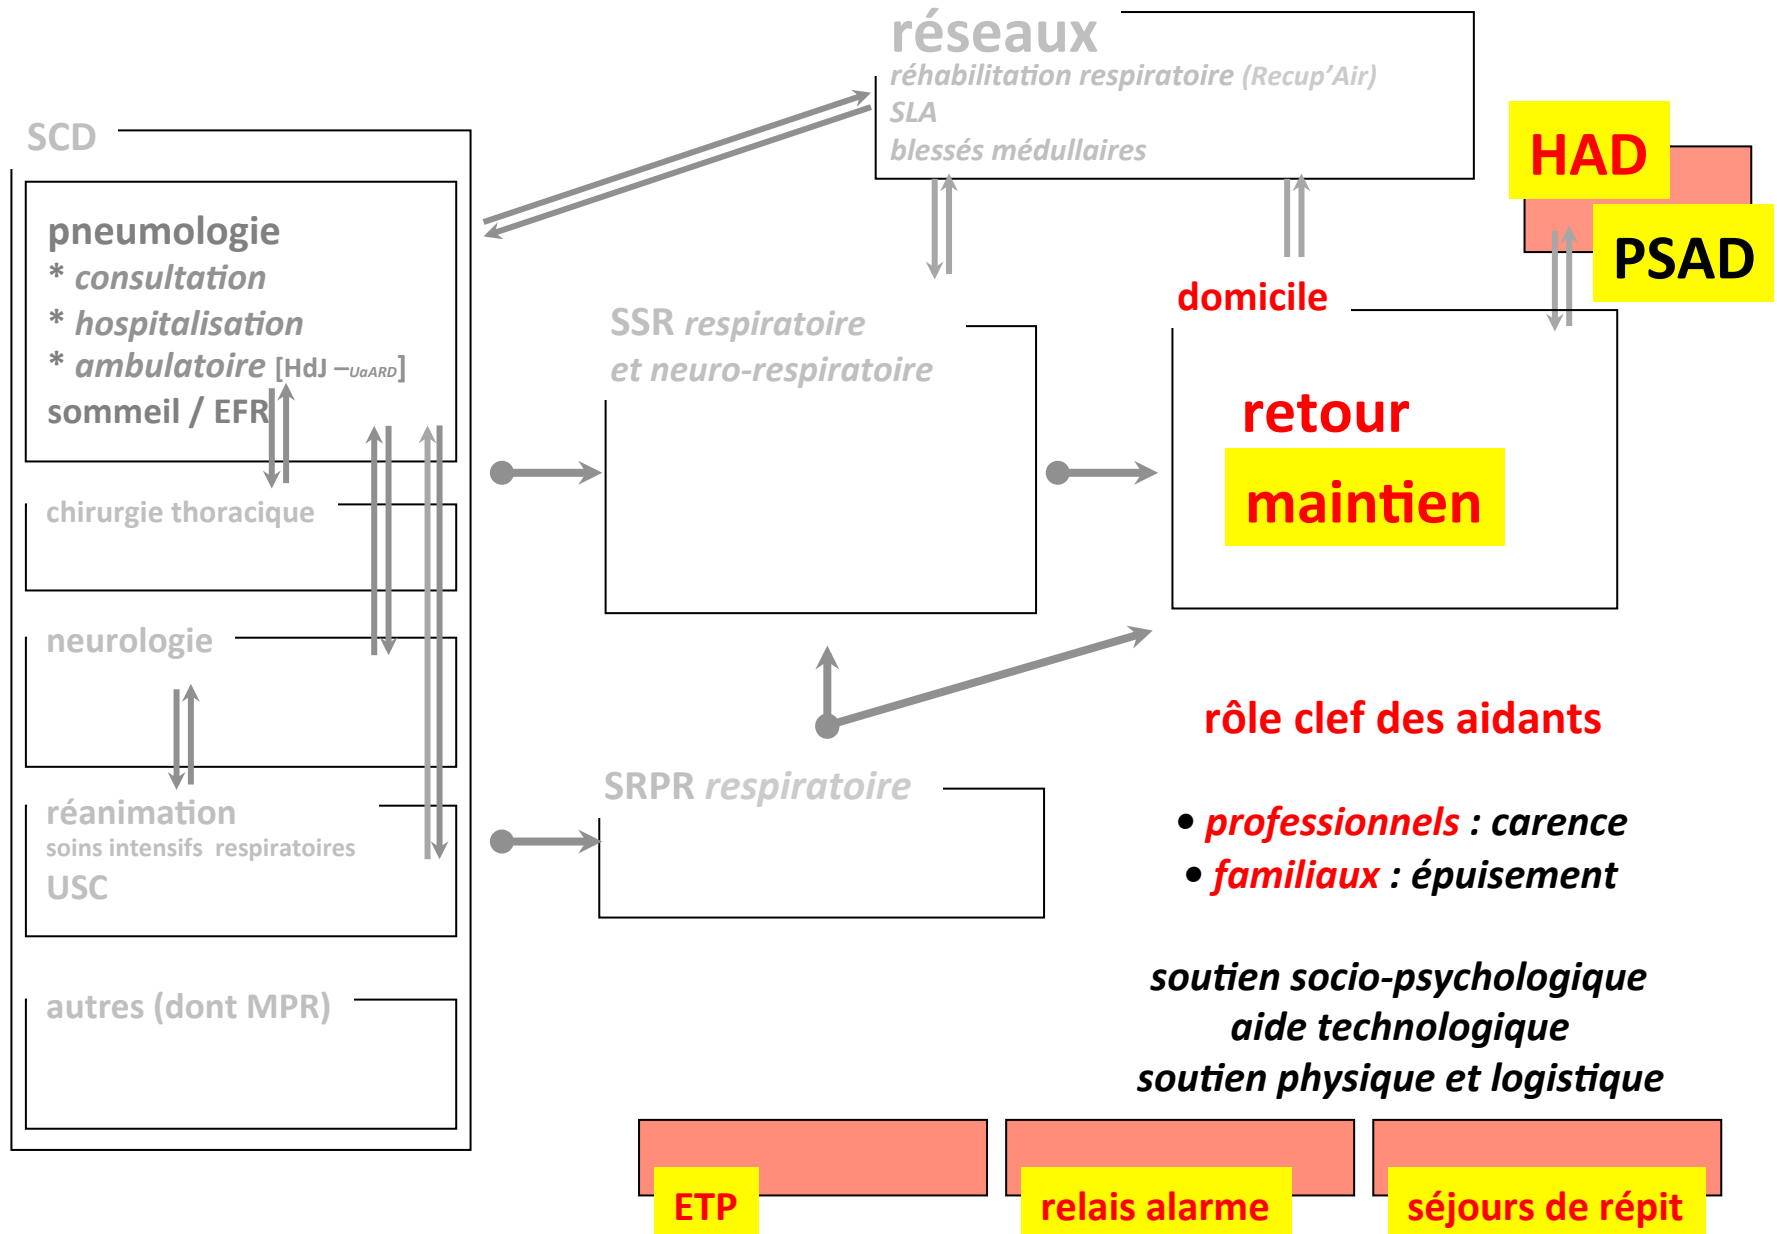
réseaux
réhabilitation respiratoire (Recup'Air)
SLA
blessés médullaires

HAD

PSAD

SCD

pneumologie
* consultation
* hospitalisation
* ambulatoire [HdJ – UaARD]
sommeil / EFR

chirurgie thoracique

neurologie

réanimation
soins intensifs respiratoires
USC

autres (dont MPR)

SSR respiratoire
et neuro-respiratoire

SRPR respiratoire

domicile

retour
maintien

rôle clef des aidants

• professionnels : carence
• familiaux : épuisement

soutien socio-psychologique
aide technologique
soutien physique et logistique

ETP

relais alarme

séjours de répit